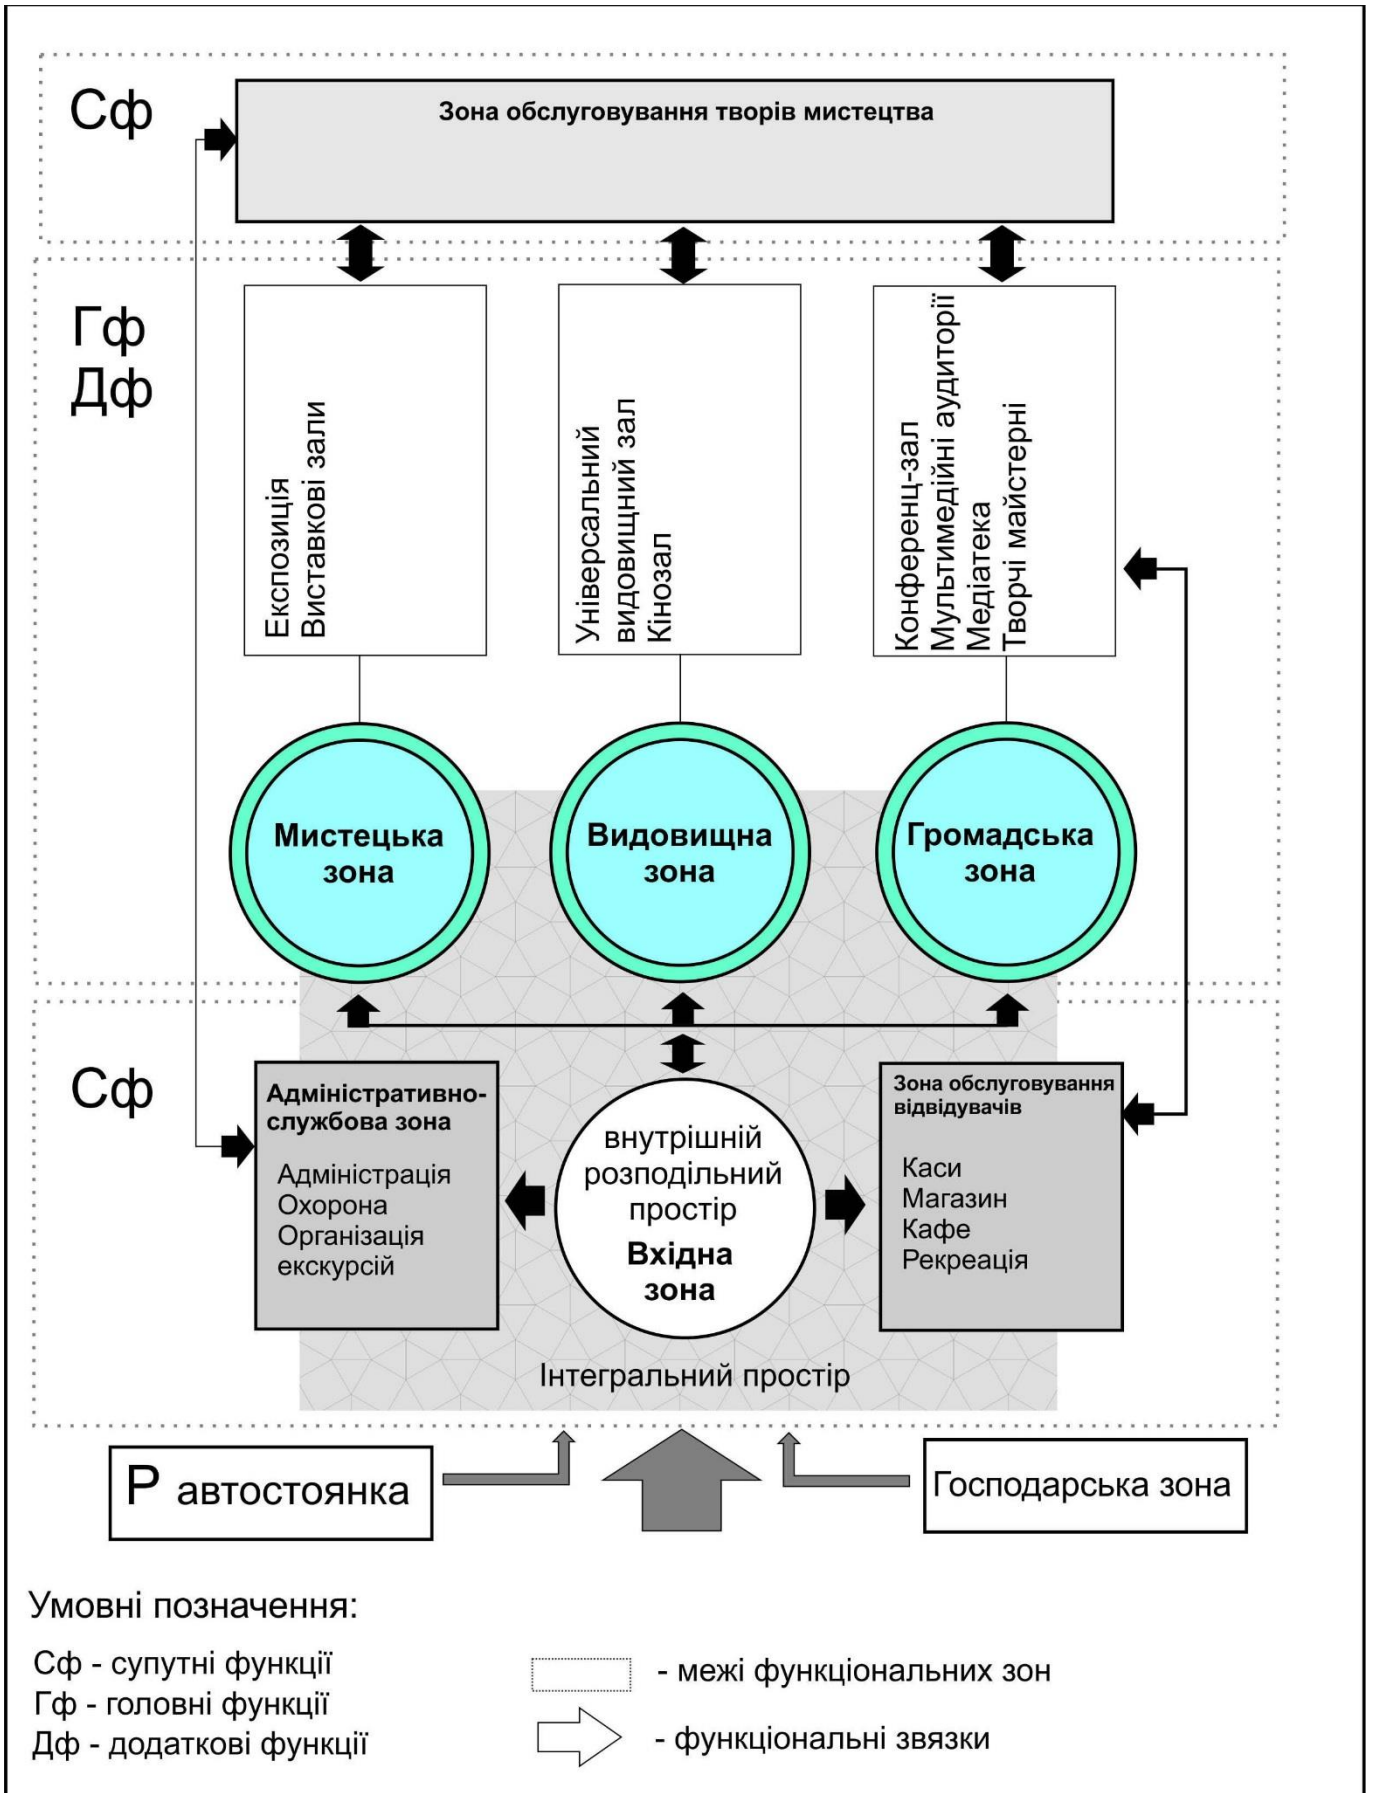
Сф

Зона обслуговування творів мистецтва

Гф
Дф

Експозиція
Виставкові зали

Універсальний
видовищний зал
Кінозал

Конференц-зал
Мультимедійні аудиторії
Медіатека
Творчі майстерні

Мистецька зона

Видовищна зона

Громадська зона

Сф

Адміністративно-службова зона

Адміністрація
Охорона
Організація
екскурсій

внутрішній
розподільний
простір
Вхідна
зона

Зона обслуговування відвідувачів

Каси
Магазин
Кафе
Рекреація

Інтегральний простір

P автостоянка

Господарська зона

Умовні позначення:

Сф - супутні функції
Гф - головні функції
Дф - додаткові функції

- межі функціональних зон

- функціональні звязки